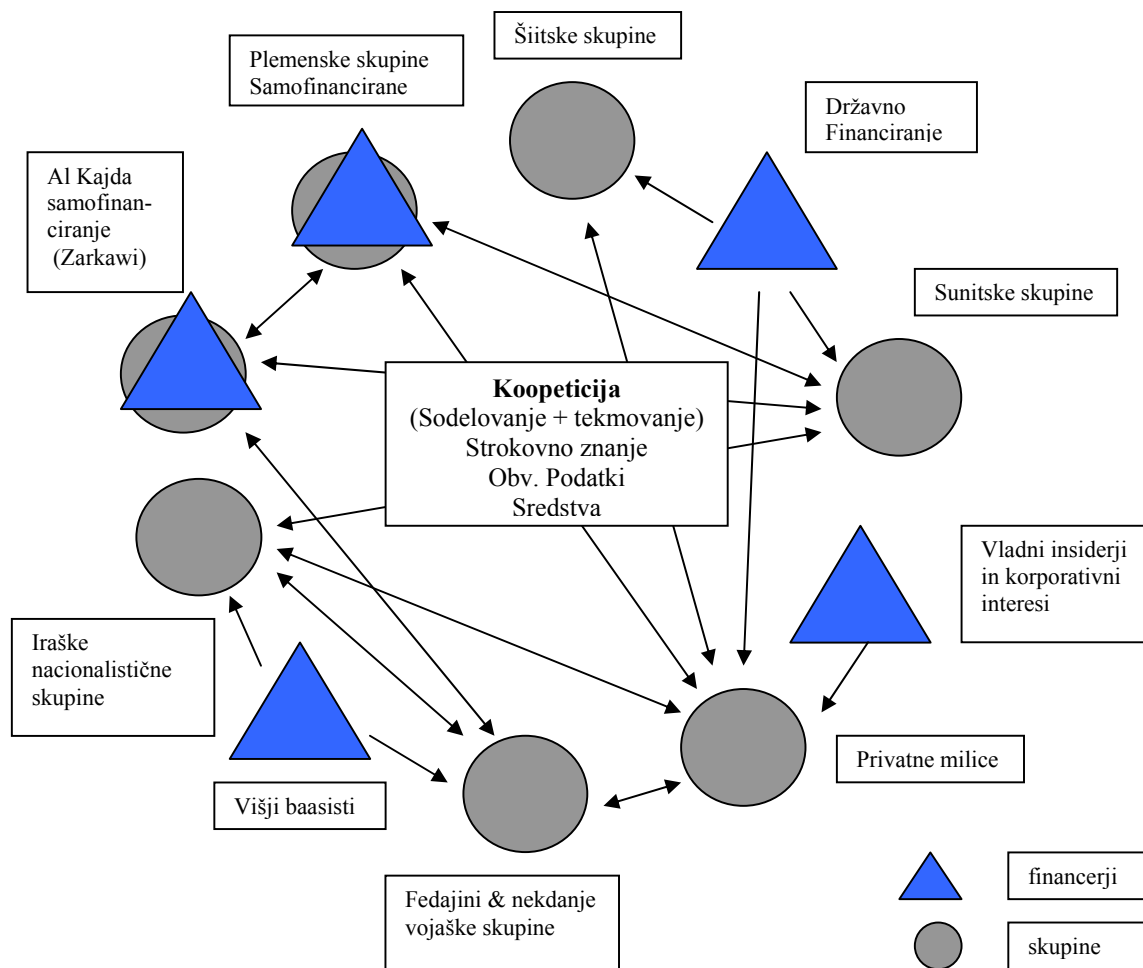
Šiitske skupine

Plemenske skupine Samofinancirane

Državno Financiranje

Al Kajda samofinanciranje (Zarkawi)

Sunitske skupine

**Koopeticija**
(Sodelovanje + tekmovanje)
Strokovno znanje
Obv. Podatki
Sredstva

Vladni insiderji in korporativni interesi

Iraške nacionalistične skupine

Privatne milice

Višji baasisti

Fedajini & nekdanje vojaške skupine

financerji

skupine